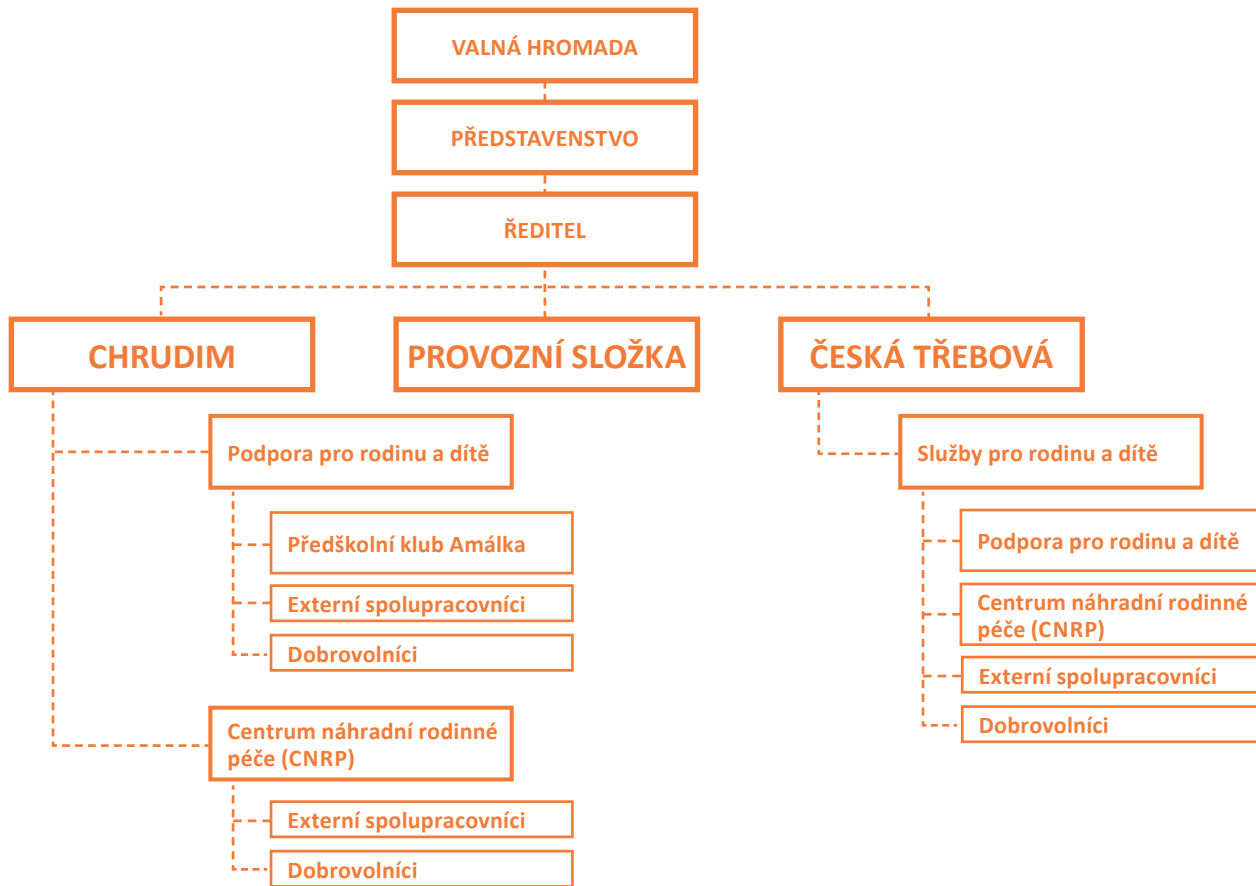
VALNÁ HROMADA

PŘEDSTAVENSTVO

ŘEDITEL

CHRUDIM

PROVOZNÍ SLOŽKA

ČESKÁ TŘEBOVÁ

Podpora pro rodinu a dítě

Předškolní klub Amálka

Externí spolupracovníci

Dobrovolníci

Centrum náhradní rodinné péče (CNRP)

Externí spolupracovníci

Dobrovolníci

Služby pro rodinu a dítě

Podpora pro rodinu a dítě

Centrum náhradní rodinné péče (CNRP)

Externí spolupracovníci

Dobrovolníci